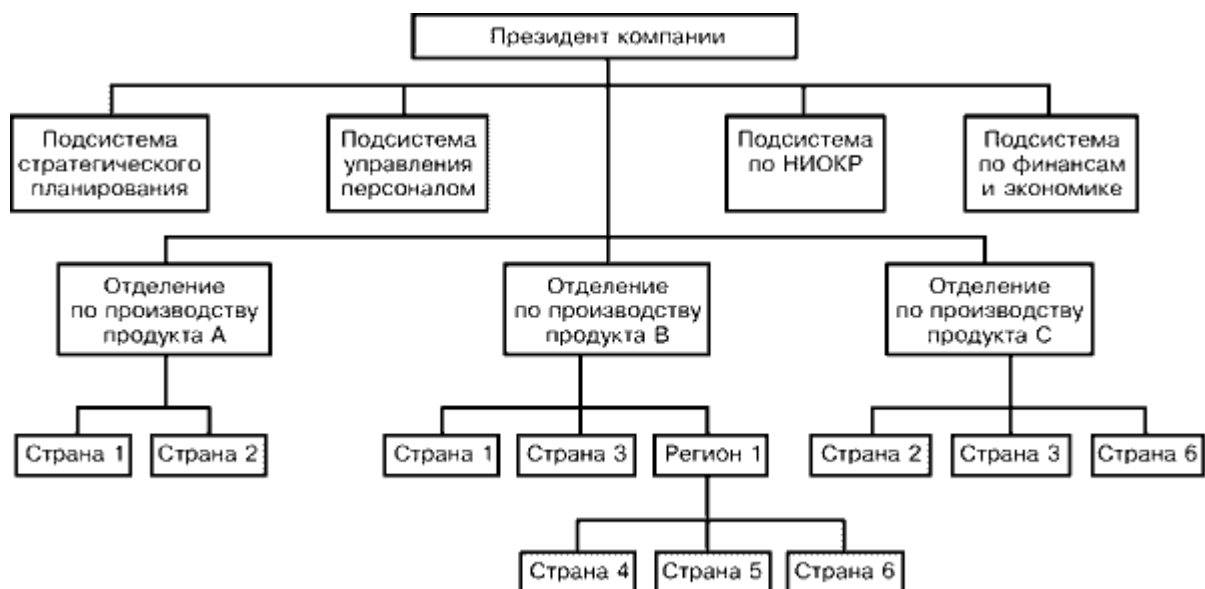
Президент компании

Подсистема стратегического планирования

Подсистема управления персоналом

Подсистема по НИОКР

Подсистема по финансам и экономике

Отделение по производству продукта А

Отделение по производству продукта В

Отделение по производству продукта С

Страна 1

Страна 2

Страна 1

Страна 3

Регион 1

Страна 2

Страна 3

Страна 6

Страна 4

Страна 5

Страна 6